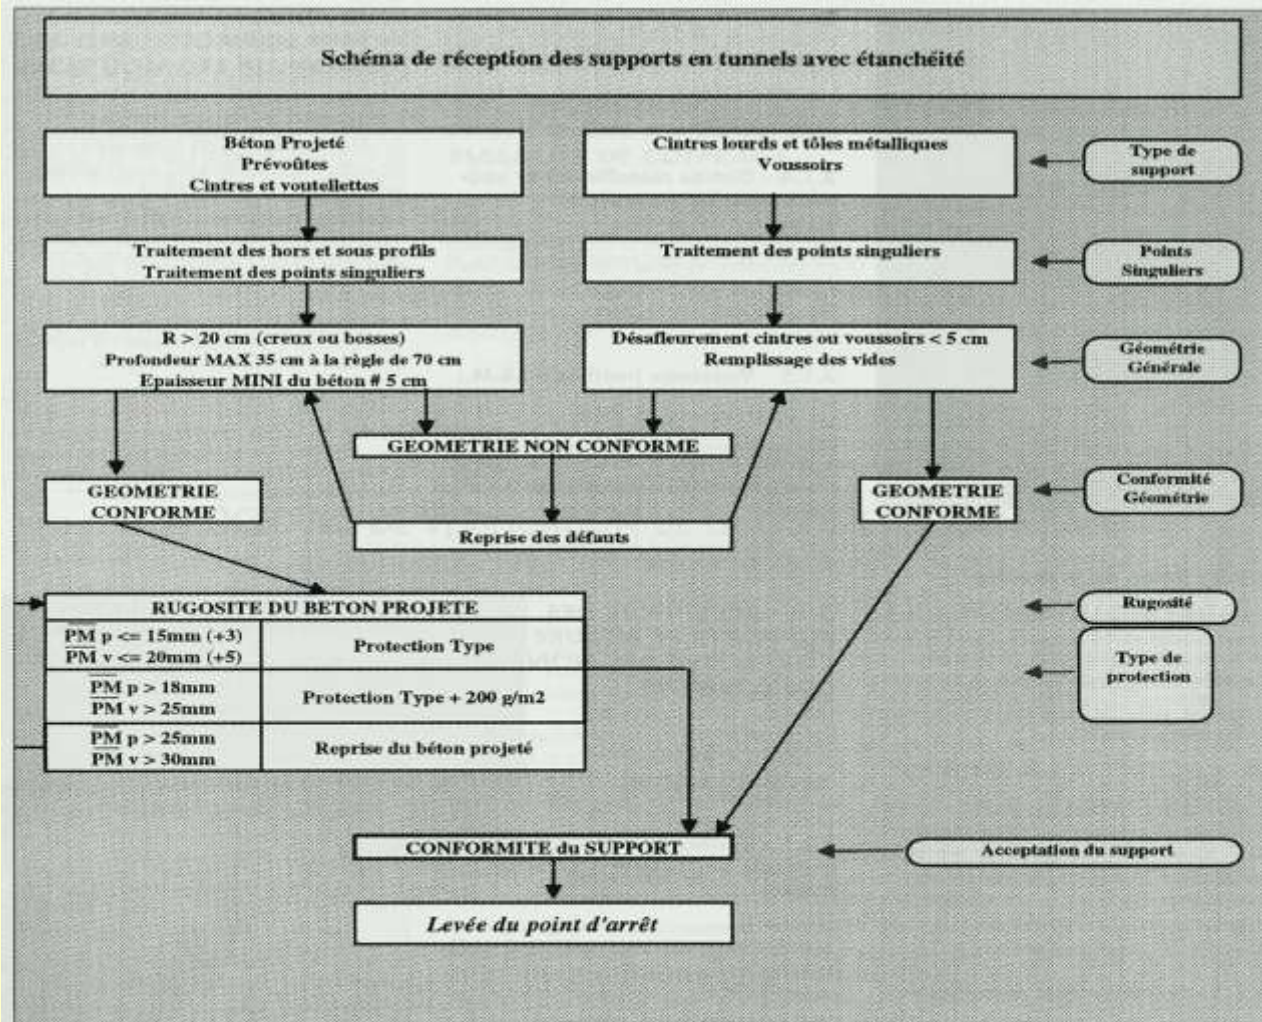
Schéma de réception des supports en tunnels avec étanchéité

Béton Projeté
Prévoûtes
Cintres et voutellettes

Cintres lourds et tôles métalliques
Voussoirs

Type de support

Traitement des hors et sous profils
Traitement des points singuliers

Traitement des points singuliers

Points Singuliers

R > 20 cm (creux ou bosses)
Profondeur MAX 35 cm à la règle de 70 cm
Epaisseur MINI du béton # 5 cm

Désafleurement cintres ou voussoirs < 5 cm
Remplissage des vides

Géométrie Générale

GEOMETRIE NON CONFORME

GEOMETRIE CONFORME

GEOMETRIE CONFORME

Conformité Géométrie

Reprise des défauts

| RUGOSITE DU BETON PROJETE | |
|---|---|
| $\overline{PM}$ p <= 15mm (+3) $\overline{PM}$ v <= 20mm (+5) | Protection Type |
| $\overline{PM}$ p > 18mm PM v > 25mm | Protection Type + 200 g/m2 |
| $\overline{PM}$ p > 25mm PM v > 30mm | Reprise du béton projeté |

Rugosité

Type de protection

CONFORMITE du SUPPORT

Acceptation du support

Levée du point d'arrêt